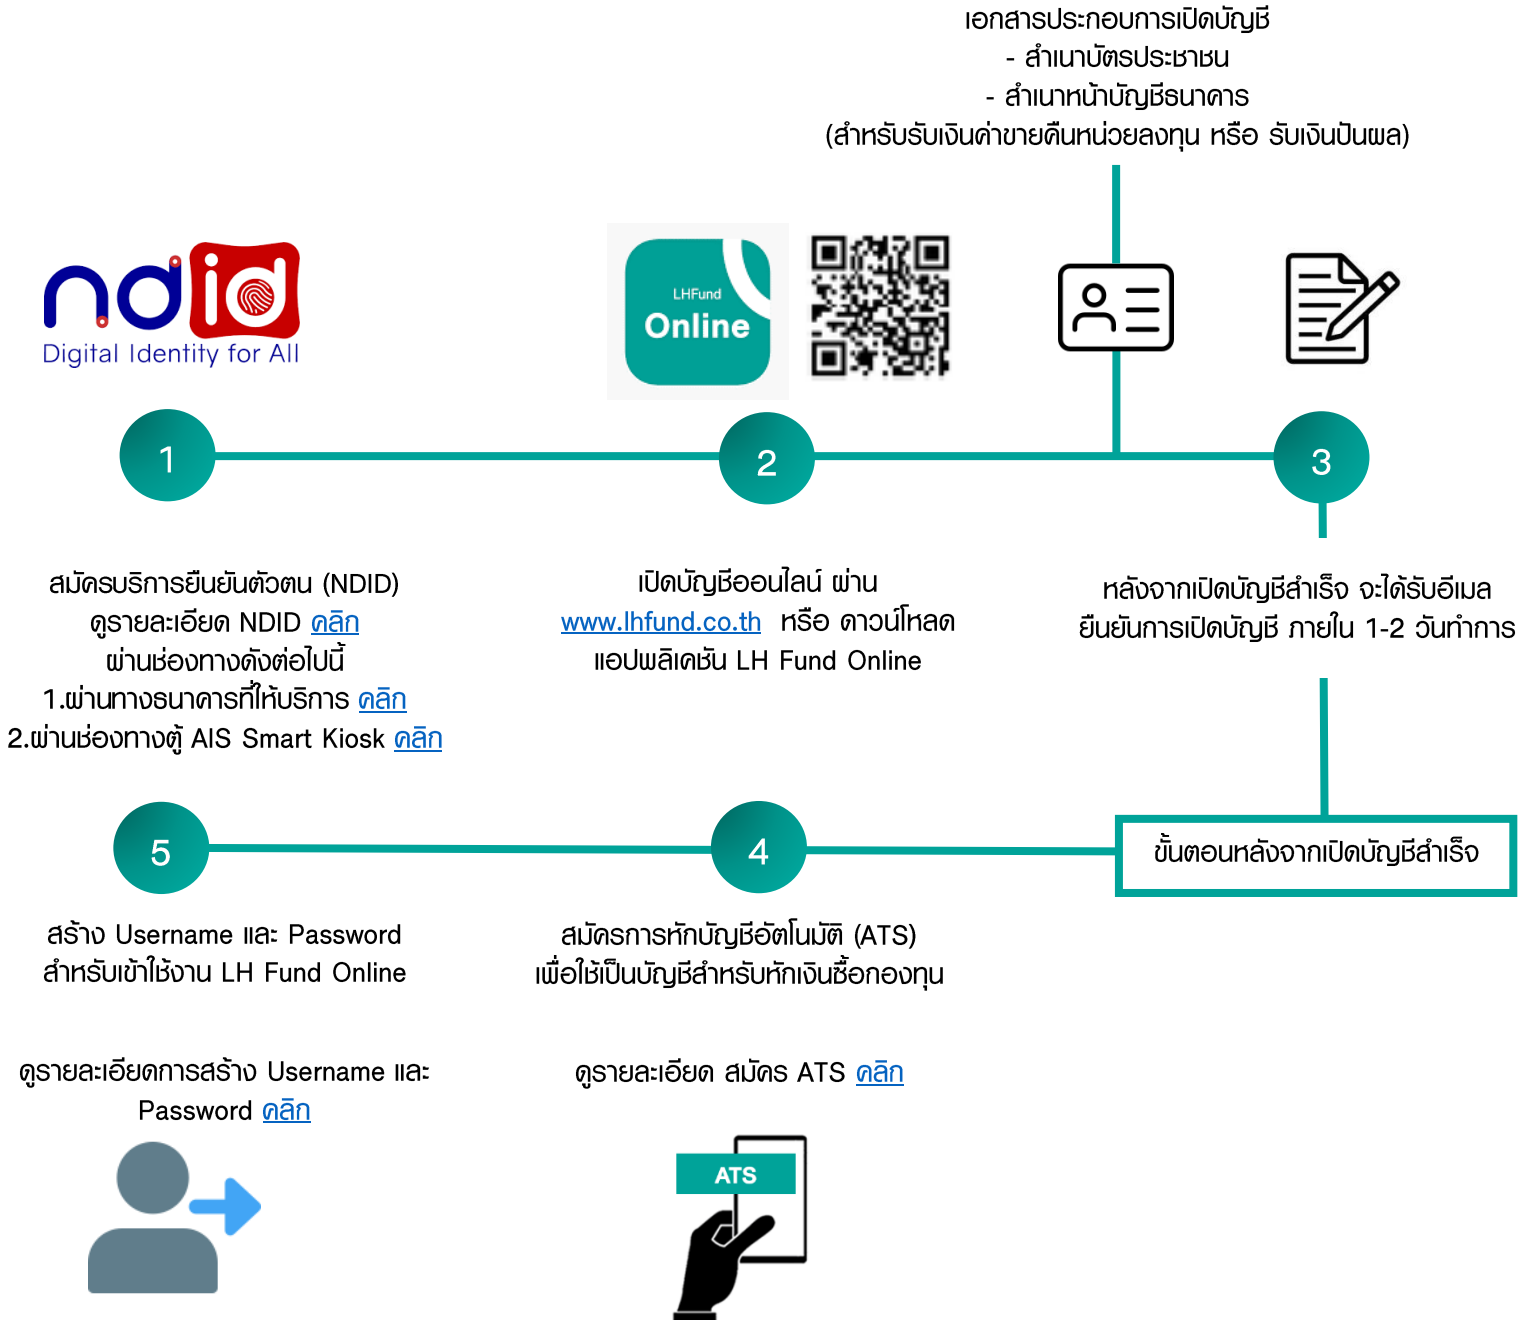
เอกสารประกอบการเปิดบัญชี
- สำเนาบัตรประชาชน
- สำเนาหน้าบัญชีธนาคาร
(สำหรับรับเงินค่าขายคืนหน่วยลงทุน หรือ รับเงินปันผล)

ndid
Digital Identity for All

LHFund
Online

1

2

3

สมัครบริการยืนยันตัวตน (NDID)
ดูรายละเอียด NDID คลิก
ผ่านช่องทางดังต่อไปนี้
1.ผ่านทางธนาคารที่ให้บริการ คลิก
2.ผ่านช่องทางตู้ AIS Smart Kiosk คลิก

เปิดบัญชีออนไลน์ ผ่าน
www.lhfund.co.th หรือ ดาวน์โหลด
แอปพลิเคชัน LH Fund Online

หลังจากเปิดบัญชีสำเร็จ จะได้รับอีเมล
ยืนยันการเปิดบัญชี ภายใน 1-2 วันทำการ

5

4

ขั้นตอนหลังจากเปิดบัญชีสำเร็จ

สร้าง Username และ Password
สำหรับเข้าใช้งาน LH Fund Online

สมัครการหักบัญชีอัตโนมัติ (ATS)
เพื่อใช้เป็นบัญชีสำหรับหักเงินซื้อกองทุน

ดูรายละเอียดการสร้าง Username และ Password คลิก

ดูรายละเอียด สมัคร ATS คลิก

ATS